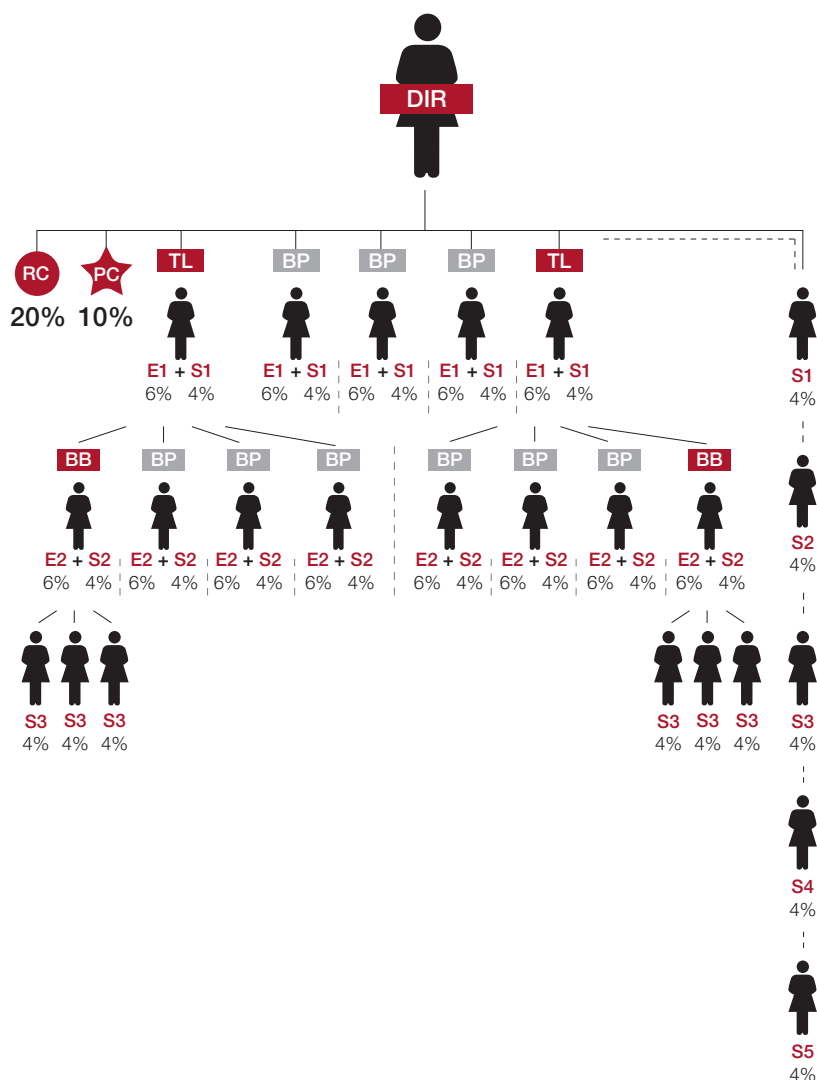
DIR

RC
20%

PC
10%

TL
E1 + S1
6% 4%

BP
E1 + S1
6% 4%

BP
E1 + S1
6% 4%

BP
E1 + S1
6% 4%

TL
E1 + S1
6% 4%

S1
4%

BB
E2 + S2
6% 4%

BP
E2 + S2
6% 4%

BP
E2 + S2
6% 4%

BP
E2 + S2
6% 4%

BP
E2 + S2
6% 4%

BP
E2 + S2
6% 4%

BP
E2 + S2
6% 4%

BB
E2 + S2
6% 4%

S2
4%

S3 S3 S3
4% 4% 4%

S3 S3 S3
4% 4% 4%

S3
4%

S4
4%

S5
4%